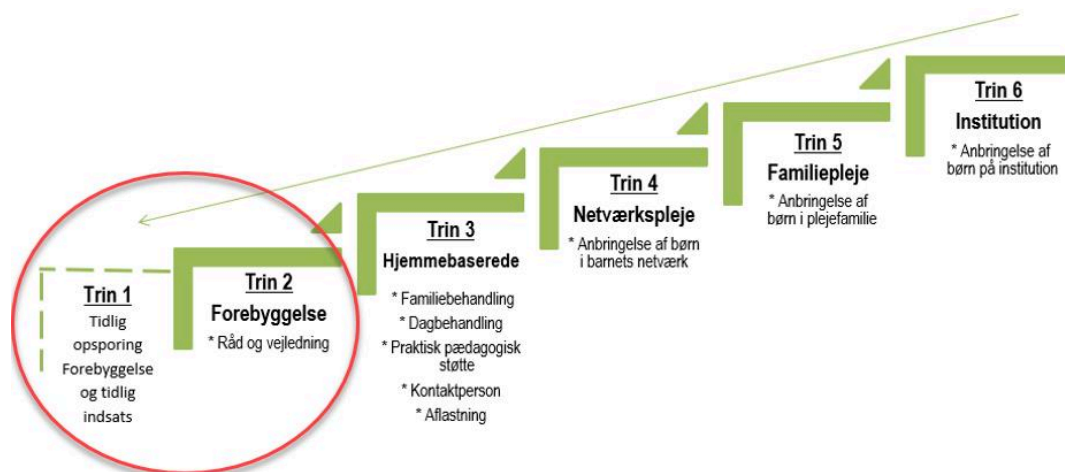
Trin 1
Tidlig opsporing Forebyggelse og tidlig indsats

Trin 2
Forebyggelse
* Råd og vejledning

Trin 3
Hjemmebaserede
* Familiebehandling
* Dagbehandling
* Praktisk pædagogisk støtte
* Kontaktperson
* Aflastning

Trin 4
Netværkspleje
* Anbringelse af børn i barnets netværk

Trin 5
Familiepleje
* Anbringelse af børn i plejefamilie

Trin 6
Institution
* Anbringelse af børn på institution